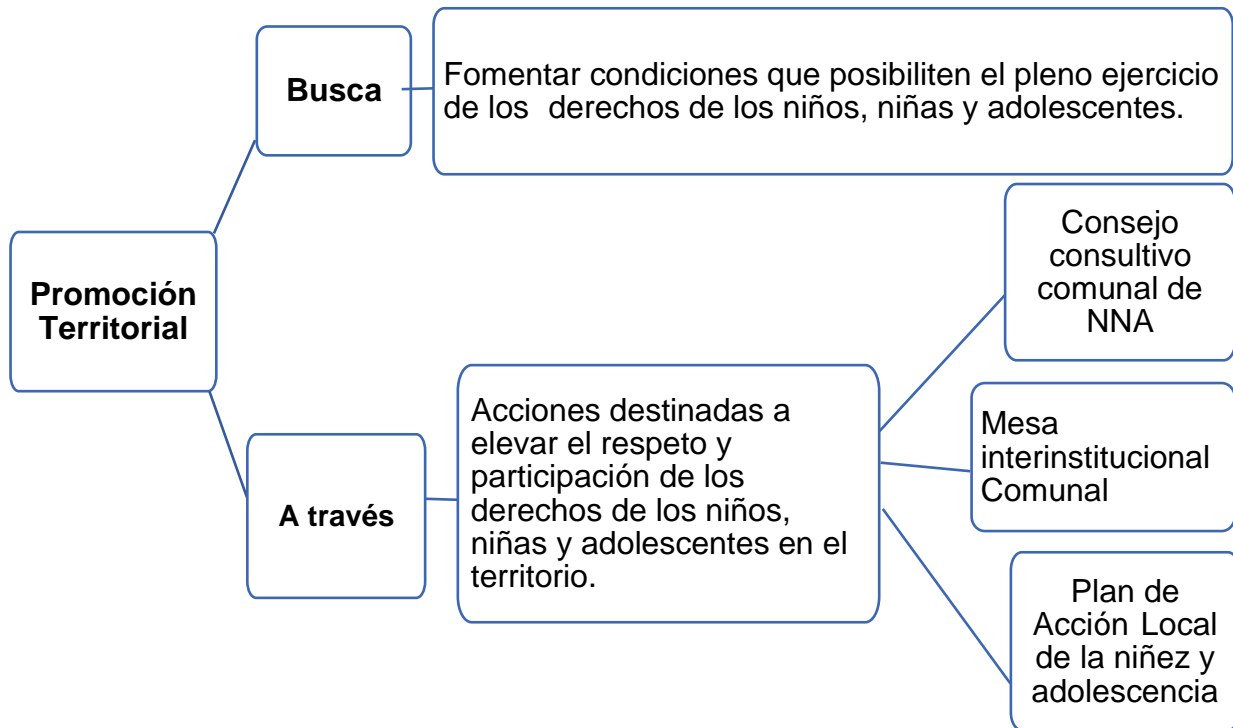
Promoción Territorial

Busca

Fomentar condiciones que posibiliten el pleno ejercicio de los derechos de los niños, niñas y adolescentes.

A través

Acciones destinadas a elevar el respeto y participación de los derechos de los niños, niñas y adolescentes en el territorio.

Consejo consultivo comunal de NNA

Mesa interinstitucional Comunal

Plan de Acción Local de la niñez y adolescencia